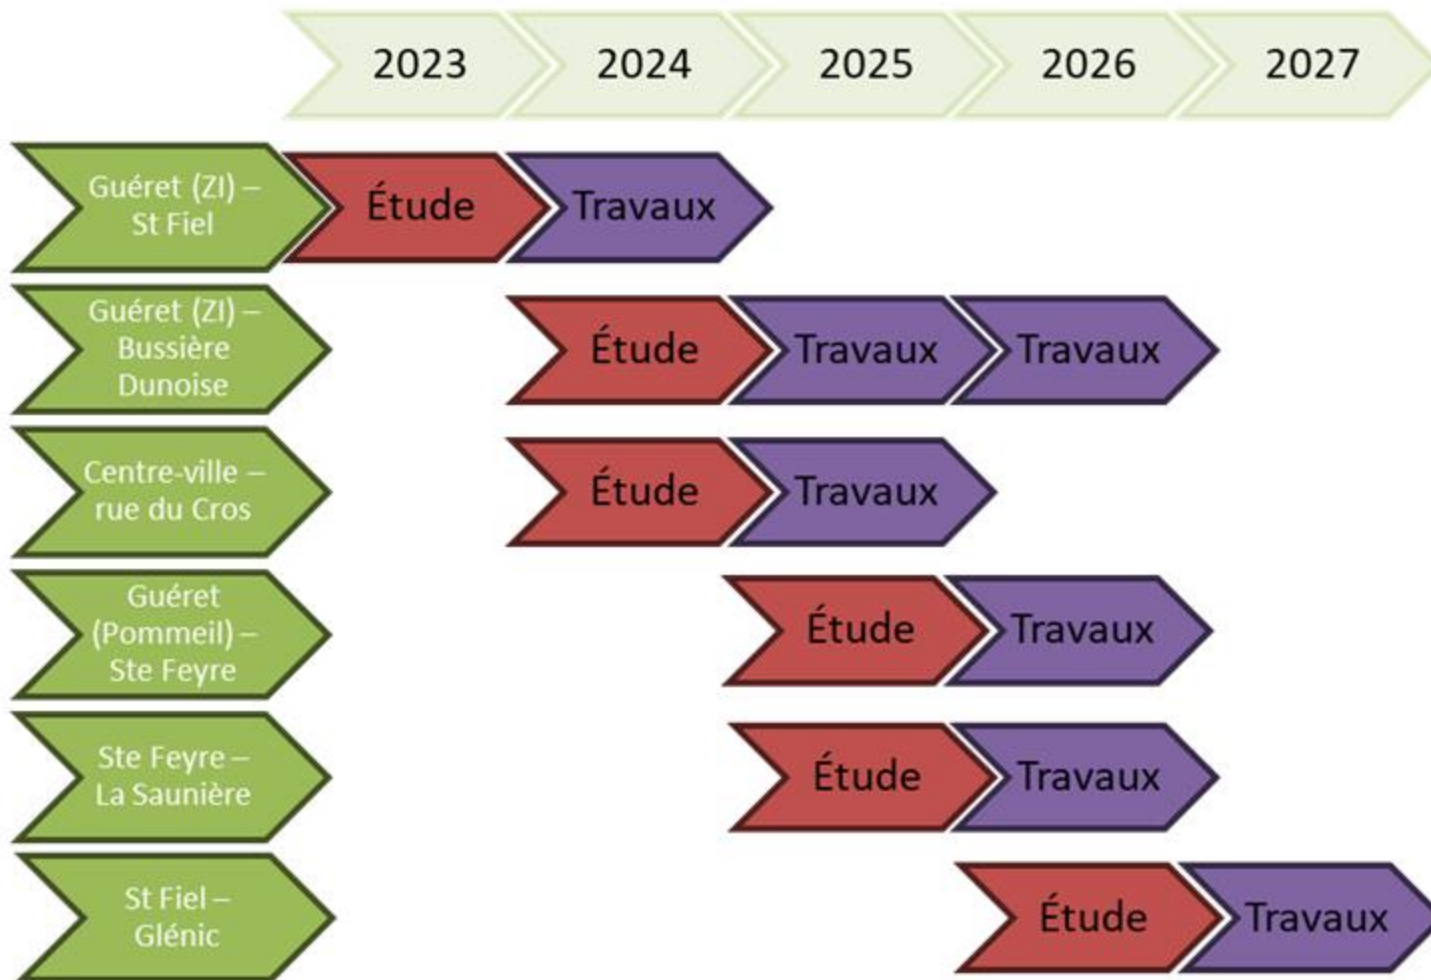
| | 2023 | 2024 | 2025 | 2026 | 2027 |
|---|---|---|---|---|---|
| Guéret (ZI) – St Fiel | Étude | Travaux | | | |
| Guéret (ZI) – Bussière Dunoise | | Étude | Travaux | Travaux | |
| Centre-ville – rue du Cros | | Étude | Travaux | | |
| Guéret (Pommeil) – Ste Feyre | | | Étude | Travaux | |
| Ste Feyre – La Saunière | | | Étude | Travaux | |
| St Fiel – Glénic | | | | Étude | Travaux |